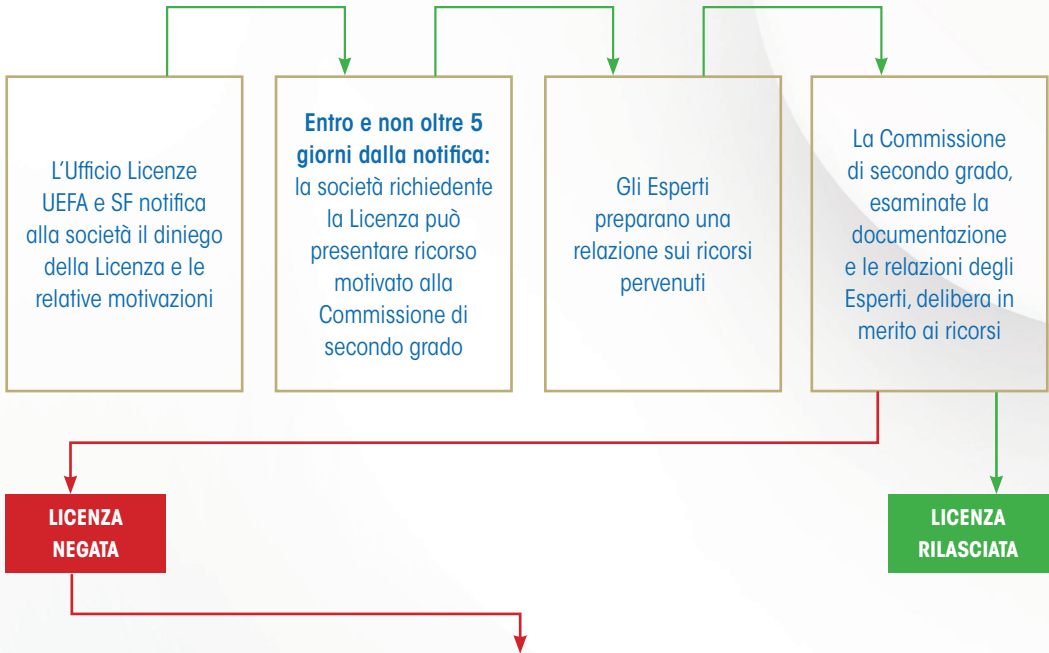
L'Ufficio Licenze UEFA e SF notifica alla società il diniego della Licenza e le relative motivazioni

**Entro e non oltre 5 giorni dalla notifica:** la società richiedente la Licenza può presentare ricorso motivato alla Commissione di secondo grado

Gli Esperti preparano una relazione sui ricorsi pervenuti

La Commissione di secondo grado, esaminate la documentazione e le relazioni degli Esperti, delibera in merito ai ricorsi

LICENZA NEGATA

LICENZA RILASCIATA